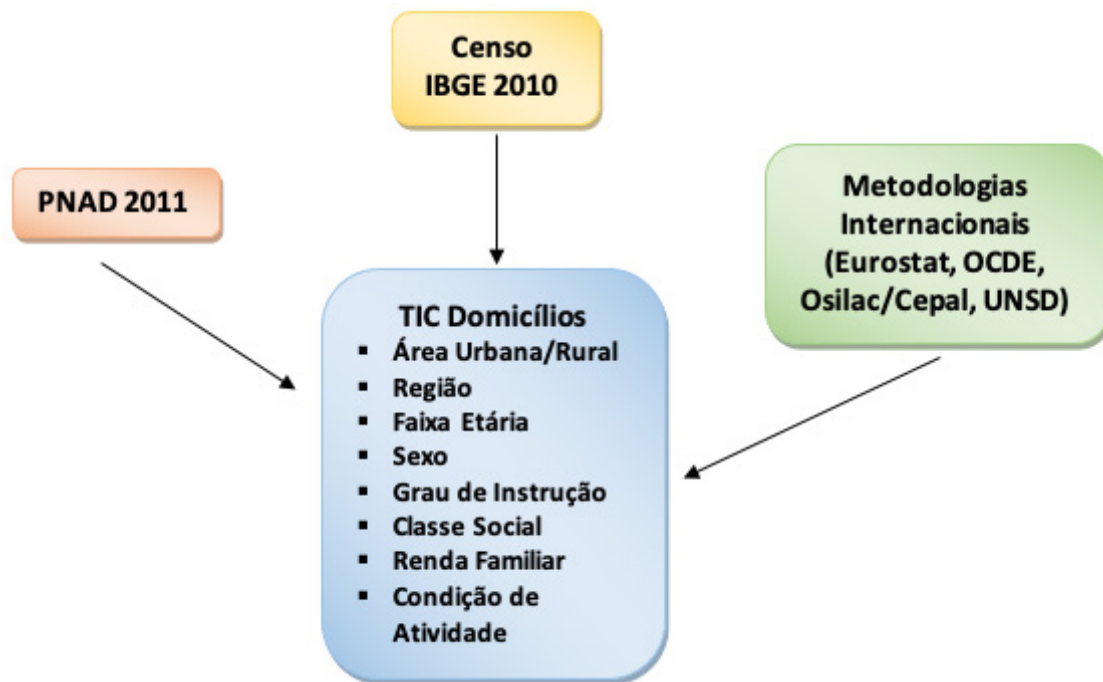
Censo
IBGE 2010

PNAD 2011

Metodologias Internacionais (Eurostat, OCDE, Osilac/Cepal, UNSD)

TIC Domicílios
- Área Urbana/Rural
- Região
- Faixa Etária
- Sexo
- Grau de Instrução
- Classe Social
- Renda Familiar
- Condição de Atividade